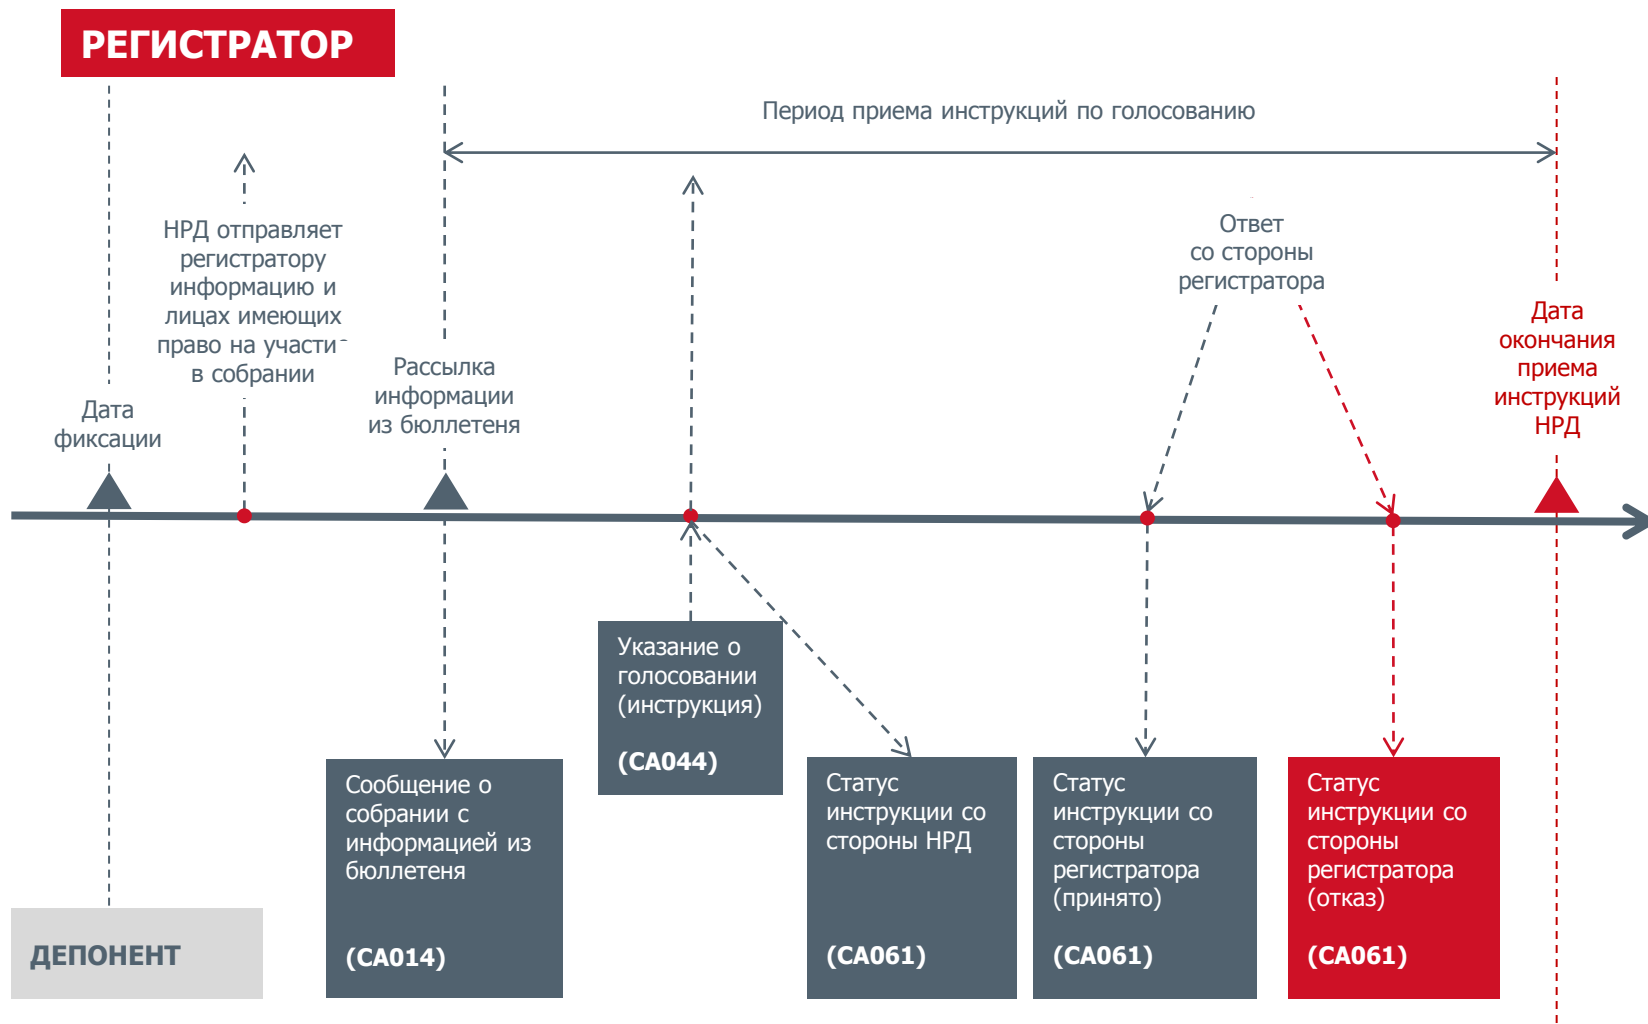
РЕГИСТРАТОР

Период приема инструкций по голосованию

НРД отправляет регистратору информацию и лицах имеющих право на участи в собрании

Дата фиксации

Рассылка информации из бюллетеня

Ответ со стороны регистратора

Дата окончания приема инструкций НРД

Указание о голосовании (инструкция)

(CA044)

Сообщение о собрании с информацией из бюллетеня

(CA014)

Статус инструкции со стороны НРД

(CA061)

Статус инструкции со стороны регистратора (принято)

(CA061)

Статус инструкции со стороны регистратора (отказ)

(CA061)

ДЕПОНЕНТ